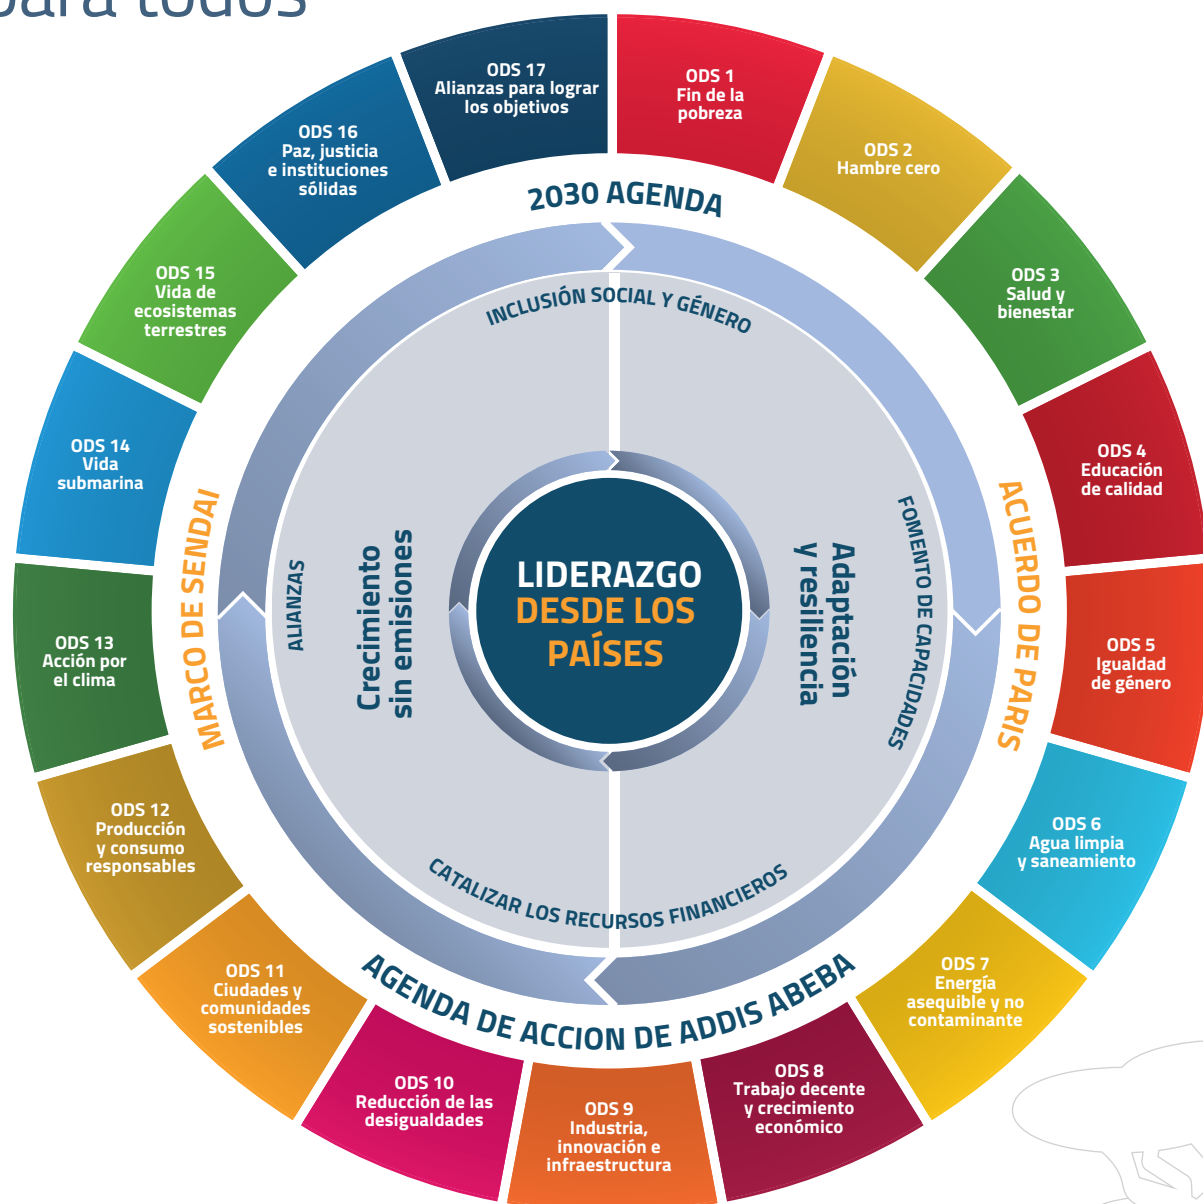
para todos

ODS 17
Alianzas para lograr los objetivos

ODS 1
Fin de la pobreza

ODS 2
Hambre cero

ODS 3
Salud y bienestar

ODS 4
Educación de calidad

ODS 5
Igualdad de género

ODS 6
Agua limpia y saneamiento

ODS 7
Energía asequible y no contaminante

ODS 8
Trabajo decente y crecimiento económico

ODS 9
Industria, innovación e infraestructura

ODS 10
Reducción de las desigualdades

ODS 11
Ciudades y comunidades sostenibles

ODS 12
Producción y consumo responsables

ODS 13
Acción por el clima

ODS 14
Vida submarina

ODS 15
Vida de ecosistemas terrestres

ODS 16
Paz, justicia e instituciones sólidas

2030 AGENDA

ACUERDO DE PARIS

AGENDA DE ACCION DE ADDIS ABEBA

MARCO DE SENDAI

INCLUSIÓN SOCIAL Y GÉNERO

FOMENTO DE CAPACIDADES

CATALIZAR LOS RECURSOS FINANCIEROS

ALIANZAS

Crecimiento sin emisiones

Adaptación y resiliencia

LIDERAZGO DESDE LOS PAÍSES